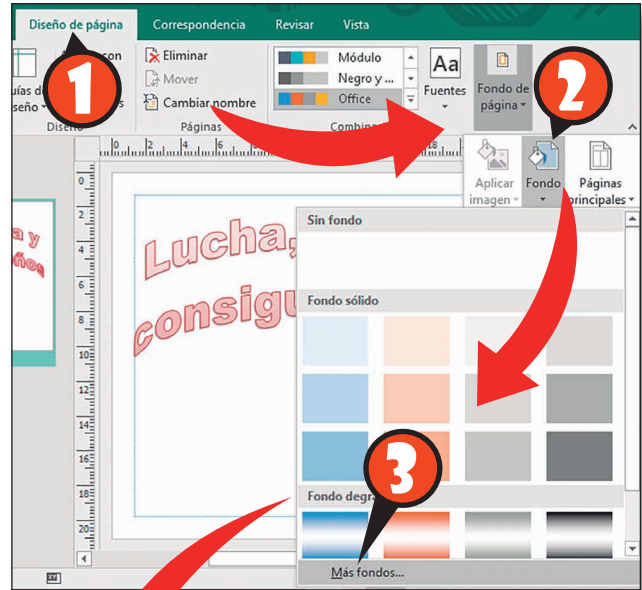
Diseño de página
Correspondencia
Revisar
Vista

1
con
uías d
seño
Diseño

Eliminar
Mover
Cambiar nombre
Páginas

Módulo
Negro y ...
Office
Combin

Aa
Fuentes

Fondo de página

2

Aplicar imagen
Fondo
Páginas principales

a y
ños

Lucha,
consigu

Sin fondo
Fondo sólido
Fondo degra

3

Más fondos...